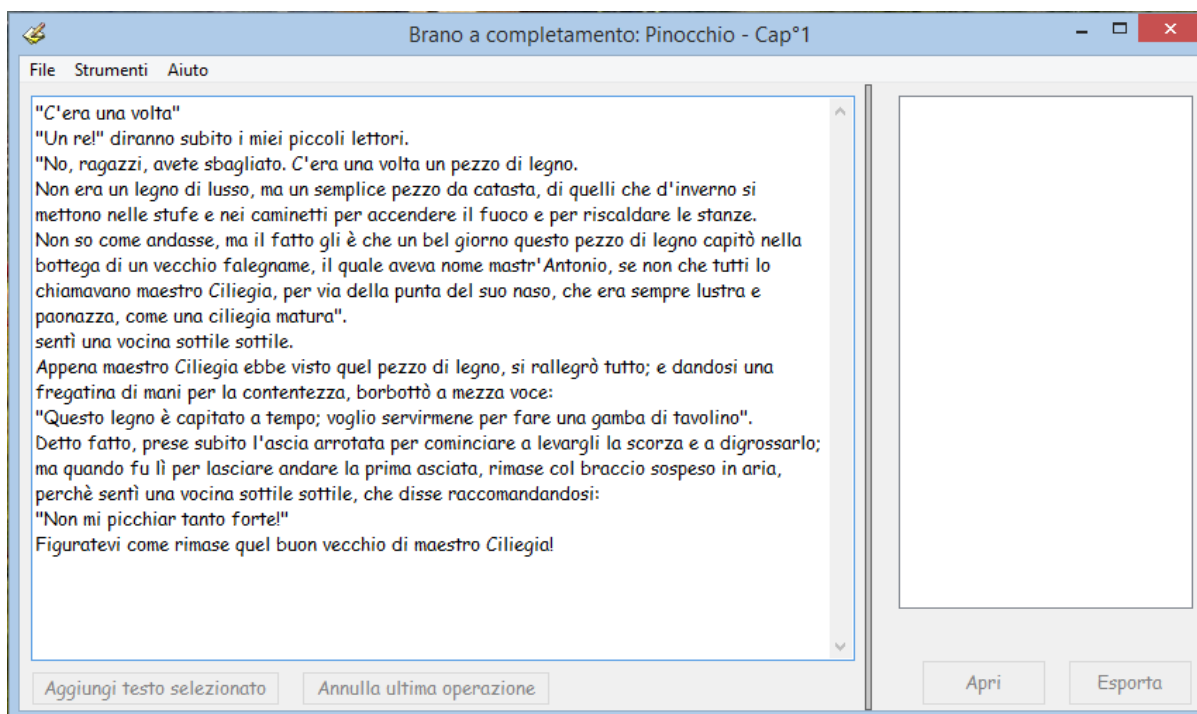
Brano a completamento: Pinocchio - Cap°1

File Strumenti Aiuto

"C'era una volta"
"Un re!" diranno subito i miei piccoli lettori.
"No, ragazzi, avete sbagliato. C'era una volta un pezzo di legno.
Non era un legno di lusso, ma un semplice pezzo da catasta, di quelli che d'inverno si mettono nelle stufe e nei caminetti per accendere il fuoco e per riscaldare le stanze.
Non so come andasse, ma il fatto gli è che un bel giorno questo pezzo di legno capitò nella bottega di un vecchio falegname, il quale aveva nome mastr'Antonio, se non che tutti lo chiamavano maestro Ciliegia, per via della punta del suo naso, che era sempre lustra e paonazza, come una ciliegia matura".
sentì una vocina sottile sottile.
Appena maestro Ciliegia ebbe visto quel pezzo di legno, si rallegrò tutto; e dandosi una fregatina di mani per la contentezza, borbottò a mezza voce:
"Questo legno è capitato a tempo; voglio servirmene per fare una gamba di tavolino".
Detto fatto, prese subito l'ascia arrotata per cominciare a levargli la scorza e a digrossarlo; ma quando fu lì per lasciare andare la prima asciata, rimase col braccio sospeso in aria, perchè sentì una vocina sottile sottile, che disse raccomandandosi:
"Non mi picchiar tanto forte!"
Figuratevi come rimase quel buon vecchio di maestro Ciliegia!

Aggiungi testo selezionato
Annulla ultima operazione
Apri
Esporta